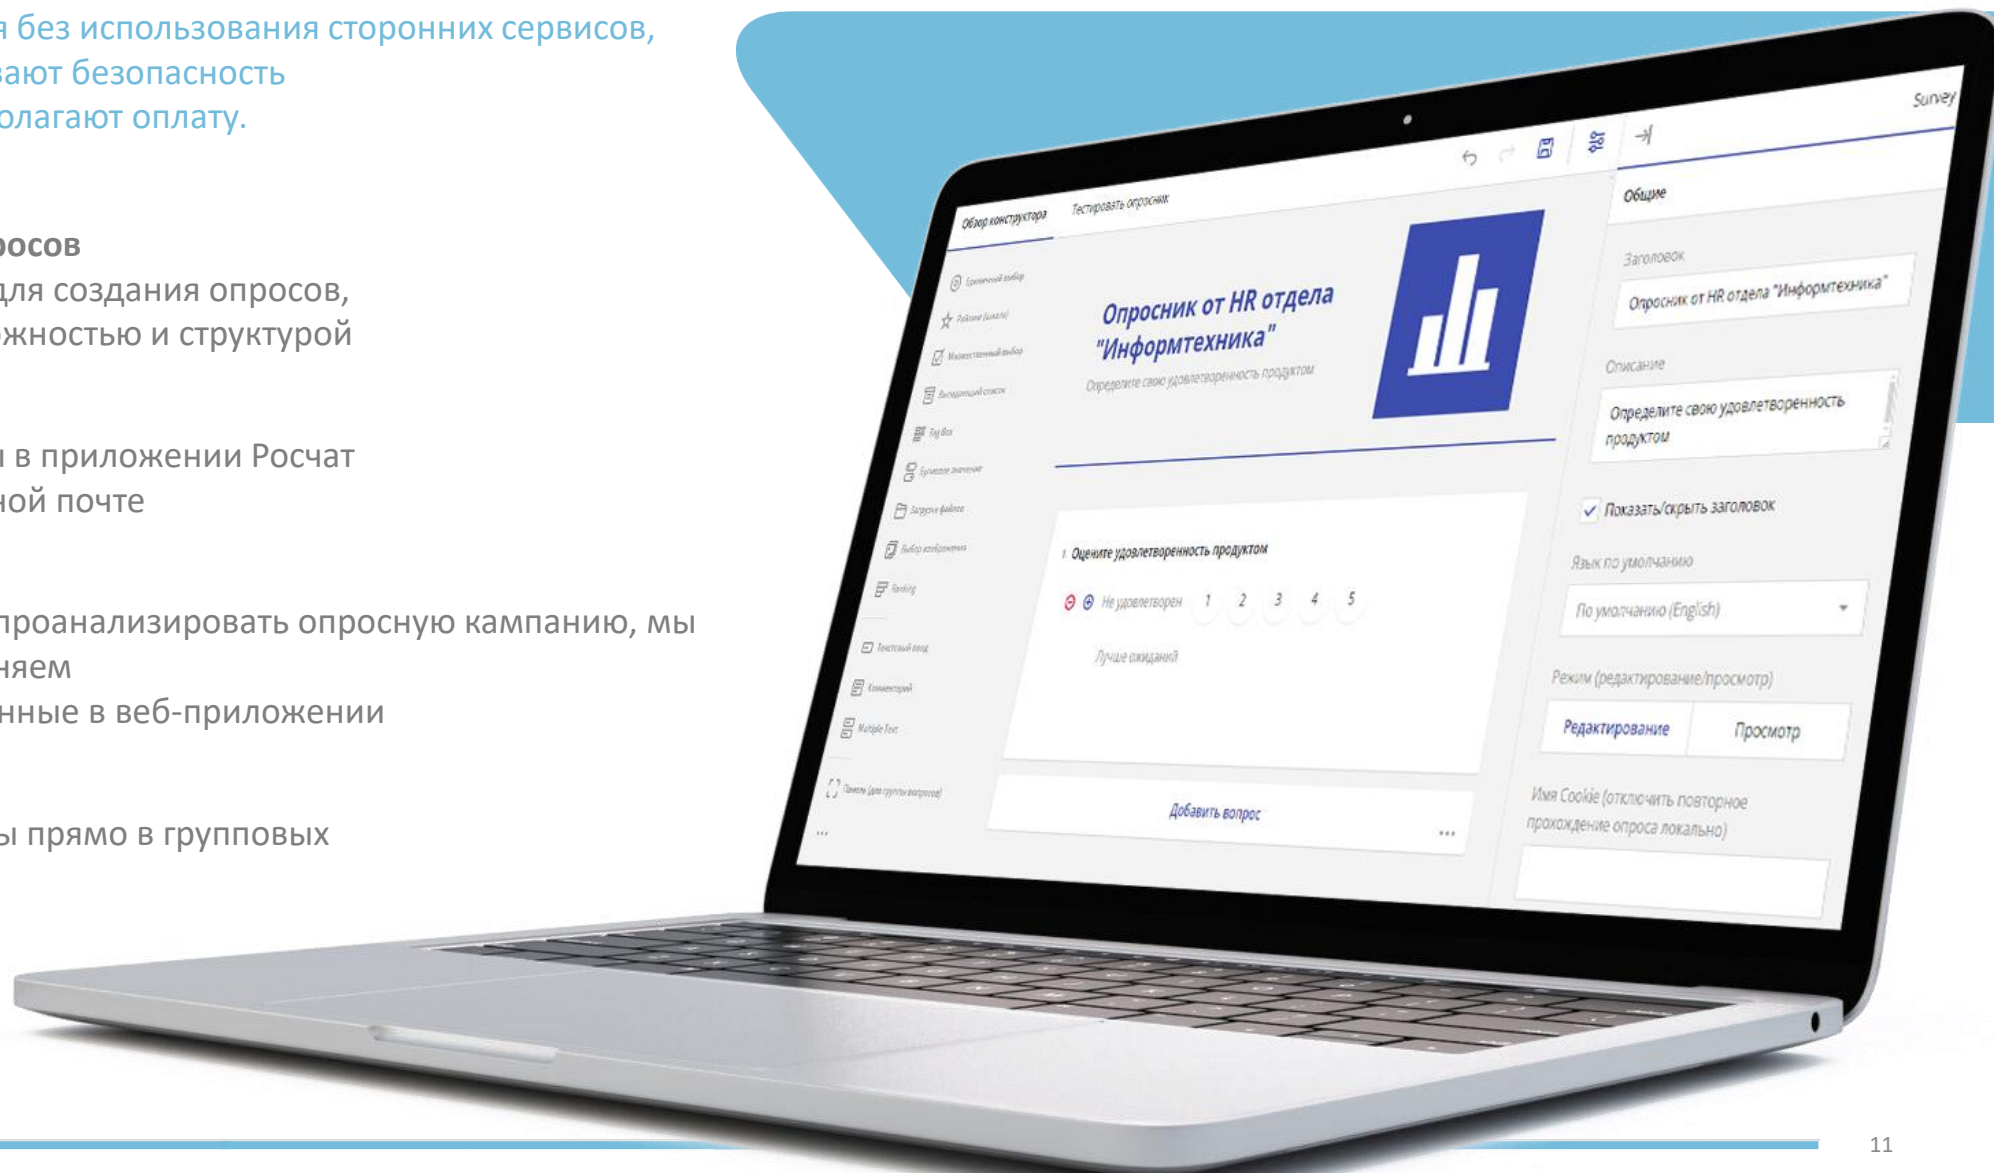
я без использования сторонних сервисов, вают безопасность олагают оплату.

росов
для создания опросов, жностью и структурой

в приложении Росчат ной почте

проанализировать опросную кампанию, мы няем нные в веб-приложении

ы прямо в групповых

Survey

Обзор конструктора
Тестировать опросник

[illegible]
Рейтинг (шкала)
Множественный выбор
Выпадающий список
Tag Box
Булевое значение
Загрузка файлов
Выбор изображения
Ranking
Текстовый ввод
Комментарий
Multiple Text
Панель (для группы вопросов)
...

Опросник от HR отдела "Информтехника"
Определите свою удовлетворенность продуктом

1 Оцените удовлетворенность продуктом
Не удовлетворен 1 2 3 4 5
Лучше ожиданий

Добавить вопрос
...

Общие
Заголовок
Опросник от HR отдела "Информтехника"
Описание
Определите свою удовлетворенность продуктом
Показать/скрыть заголовок
Язык по умолчанию
По умолчанию (English)
Режим (редактирование/просмотр)
Редактирование
Просмотр
Имя Cookie (отключить повторное прохождение опроса локально)

11